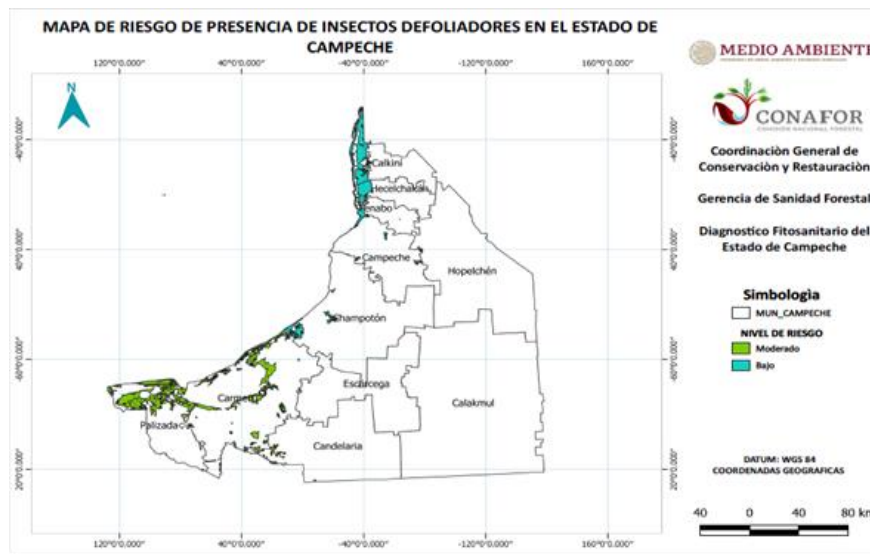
MAPA DE RIESGO DE PRESENCIA DE INSECTOS DEFOLIADORES EN EL ESTADO DE CAMPECHE

120°0'0.000" 40°0'0.000" -40°0'0.000" -120°0'0.000" 160°0'0.000"

N

-40°0'0.000"
40°0'0.000"
-60°0'0.000"
20°0'0.000"

Calkiní
Hecelchakán
Tenabo
Campeche
Hopelchén
Champotón
Escárcega
Carmen
Calakmul
Palizada
Candelaria

120°0'0.000" 40°0'0.000" -40°0'0.000" -120°0'0.000" 160°0'0.000"

MEDIO AMBIENTE

CONAFOR
COMISIÓN NACIONAL FORESTAL

Coordinaciòn General de Conservaciòn y Restauraciòn

Gerencia de Sanidad Forestal

Diagnostico Fitosanitario del Estado de Campeche

Simbologia
MUN_CAMPECHE
NIVEL DE RIESGO
Moderado
Bajo

DATUM: WGS 84
COORDENADAS GEOGRAFICAS

40 0 40 80 km